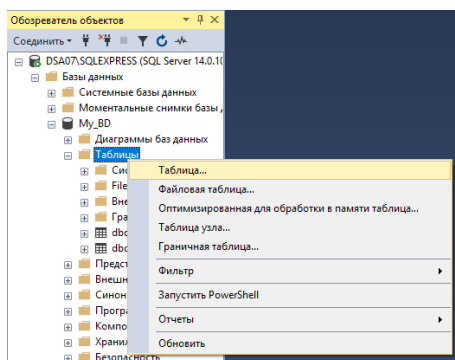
Обозреватель объектов
Соединить
DSA07\SQLEXPRESS (SQL Server 14.0.1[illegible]
Базы данных
Системные базы данных
Моментальные снимки базы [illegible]
My_BD
Диаграммы баз данных
Таблицы
Сис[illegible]
File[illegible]
Внеш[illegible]
Гра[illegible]
dbo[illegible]
dbo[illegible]
Предс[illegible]
Внешн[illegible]
Синон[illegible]
Прогр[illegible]
Компо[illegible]
Храни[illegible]
Безопасность

Таблица...
Файловая таблица...
Оптимизированная для обработки в памяти таблица...
Таблица узла...
Граничная таблица...
Фильтр
Запустить PowerShell
Отчеты
Обновить